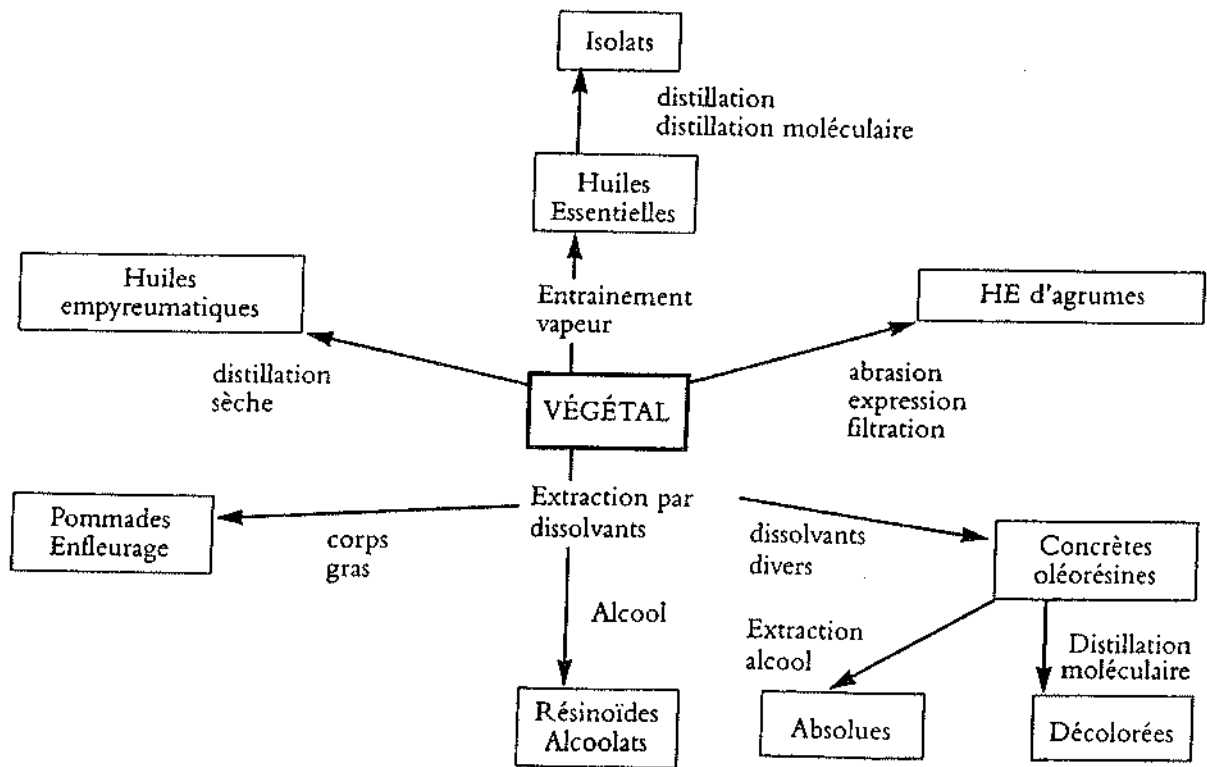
Isolats

distillation
distillation moléculaire

Huiles
Essentielles

Huiles
empyreumatiques

Entrainement
vapeur

HE d'agrumes

distillation
sèche

VÉGÉTAL

abrasion
expression
filtration

Pommades
Enfleurage

corps
gras

Extraction par
dissolvants

dissolvants
divers

Concrètes
oléorésines

Alcool

Extraction
alcool

Distillation
moléculaire

Résinoïdes
Alcoolats

Absolues

Décolorées